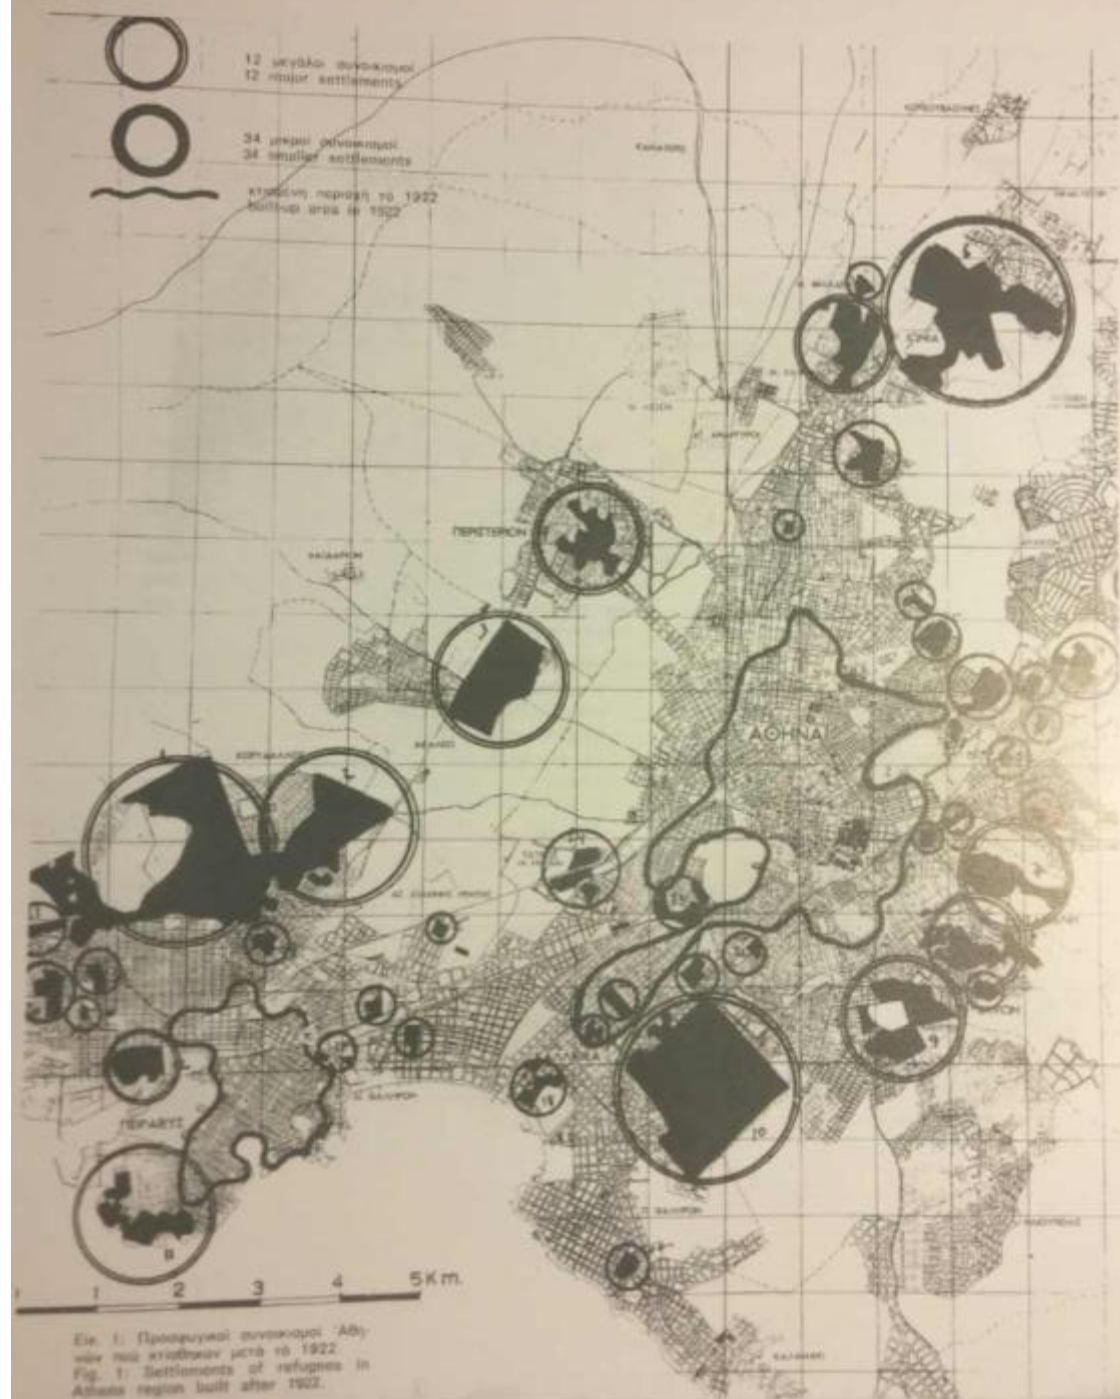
12 μεγάλοι συνοικισμοί
12 major settlements

34 μικροί συνοικισμοί
34 smaller settlements

κτισμένη περιοχή το 1922
Built-up area in 1922

ΠΕΡΙΣΤΕΡΙΟΝ

ΑΘΗΝΑΙ

ΠΕΙΡΑΙΕΥΣ

1 2 3 4 5 Km.

Εικ. 1: Προσφυγικοί συνοικισμοί Αθηνών που κτίσθηκαν μετά το 1922.
Fig. 1: Settlements of refugees in Athens region built after 1922.